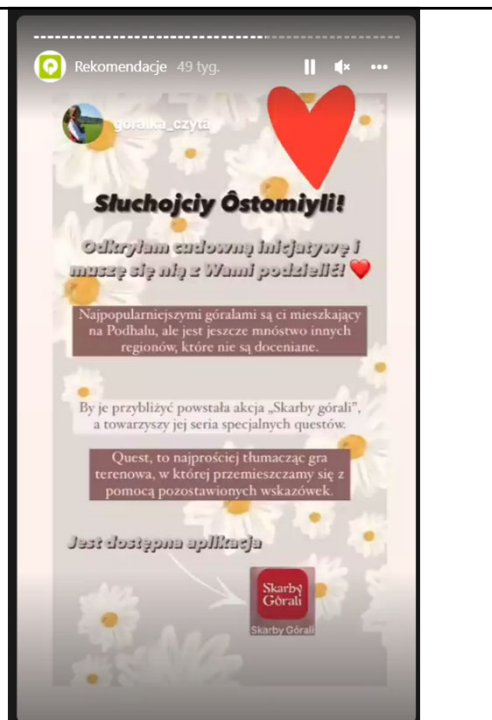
Rekomendacje 49 tyg.

goralka_czyta

Słuchojciy Ôstomiyli!

Odkryłam cudowną inicjatywę i muszę się nią z Wami podzielić! ❤️

Najpopularniejszymi góralami są ci mieszkający na Podhalu, ale jest jeszcze mnóstwo innych regionów, które nie są doceniane.

By je przybliżyć powstała akcja „Skarby górali", a towarzyszy jej seria specjalnych questów.

Quest, to najprościej tłumacząc gra terenowa, w której przemieszczamy się z pomocą pozostawionych wskazówek.

Jest dostępna aplikacja

Skarby Górali

Skarby Górali